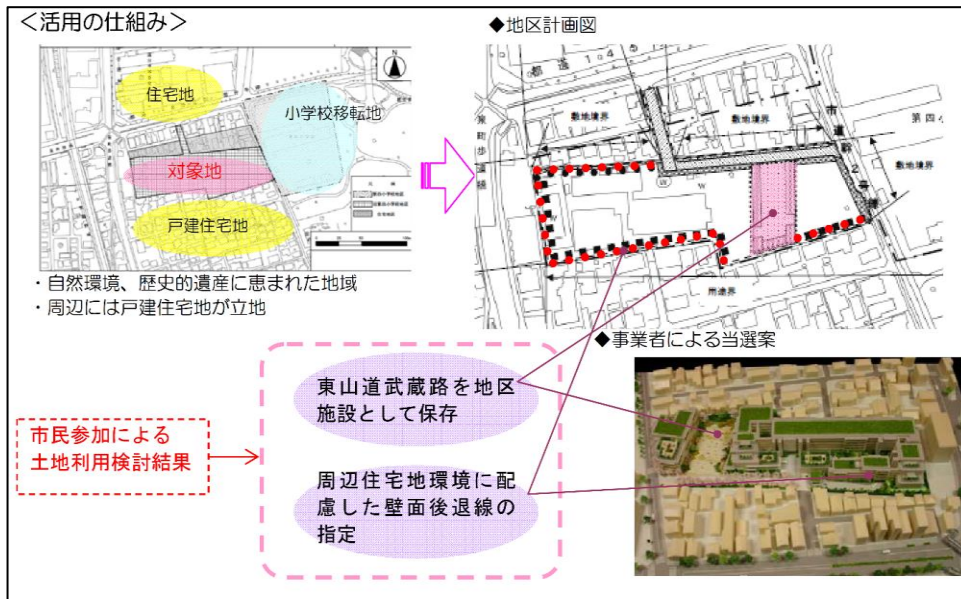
＜活用の仕組み＞

住宅地

小学校移転地

対象地

戸建住宅地

・自然環境、歴史的遺産に恵まれた地域
・周辺には戸建住宅地が立地

◆地区計画図

都道104号

敷地境界

敷地境界

敷地境界

市道幹2号線

隣地境界

◆事業者による当選案

市民参加による土地利用検討結果

東山道武蔵路を地区施設として保存

周辺住宅地環境に配慮した壁面後退線の指定